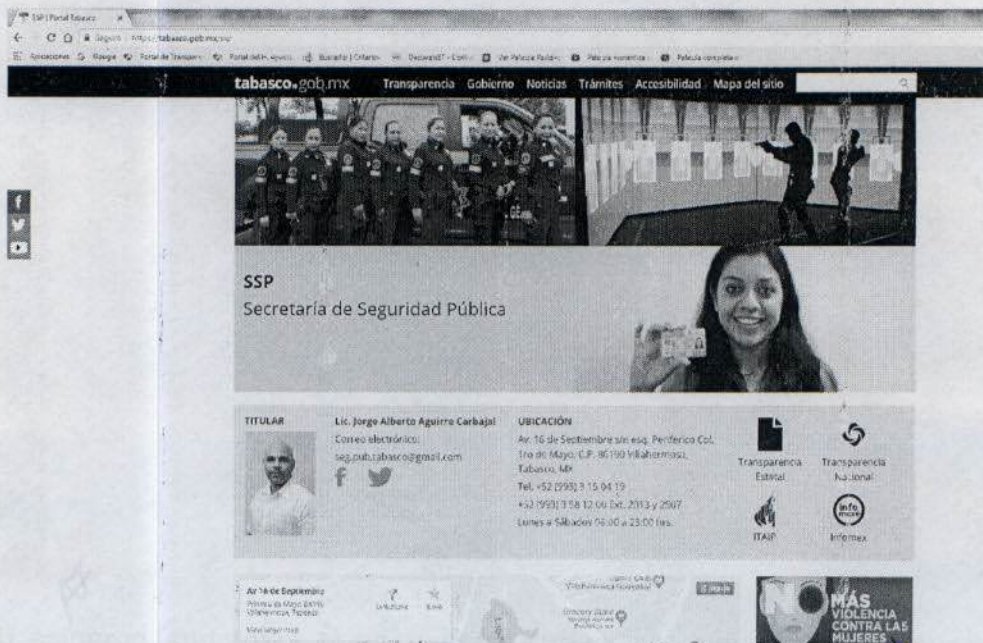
SSP | Portal Tabasco
Seguro https://tabasco.gob.mx/ssp
Aplicaciones Google Portal de Transparencia Portal del H. Ayunt. Buscador | Criterios Declaranet Ver Película Película completa Película completa

tabasco.gob.mx Transparencia Gobierno Noticias Trámites Accesibilidad Mapa del sitio

SSP
Secretaría de Seguridad Pública

TITULAR
Lic. Jorge Alberto Aguirre Carbajal
Correo electrónico:
seg.pub.tabasco@gmail.com

UBICACIÓN
Av. 16 de Septiembre s/n esq. Periférico Col. 1ro de Mayo, C.P. 86190 Villahermosa, Tabasco, MX
Tel. +52 (993) 3 15 04 19
+52 (993) 3 58 12 00 Ext. 2013 y 2007
Lunes a Sábados 08:00 a 23:00 hrs.

Transparencia Estatal
Transparencia Nacional
ITAIP
Infomex

Av 16 de Septiembre
Primero de Mayo 86190 Villahermosa, Tabasco
Ver mapa más grande
Indicaciones
Guardar

NO MÁS VIOLENCIA CONTRA LAS MUJERES